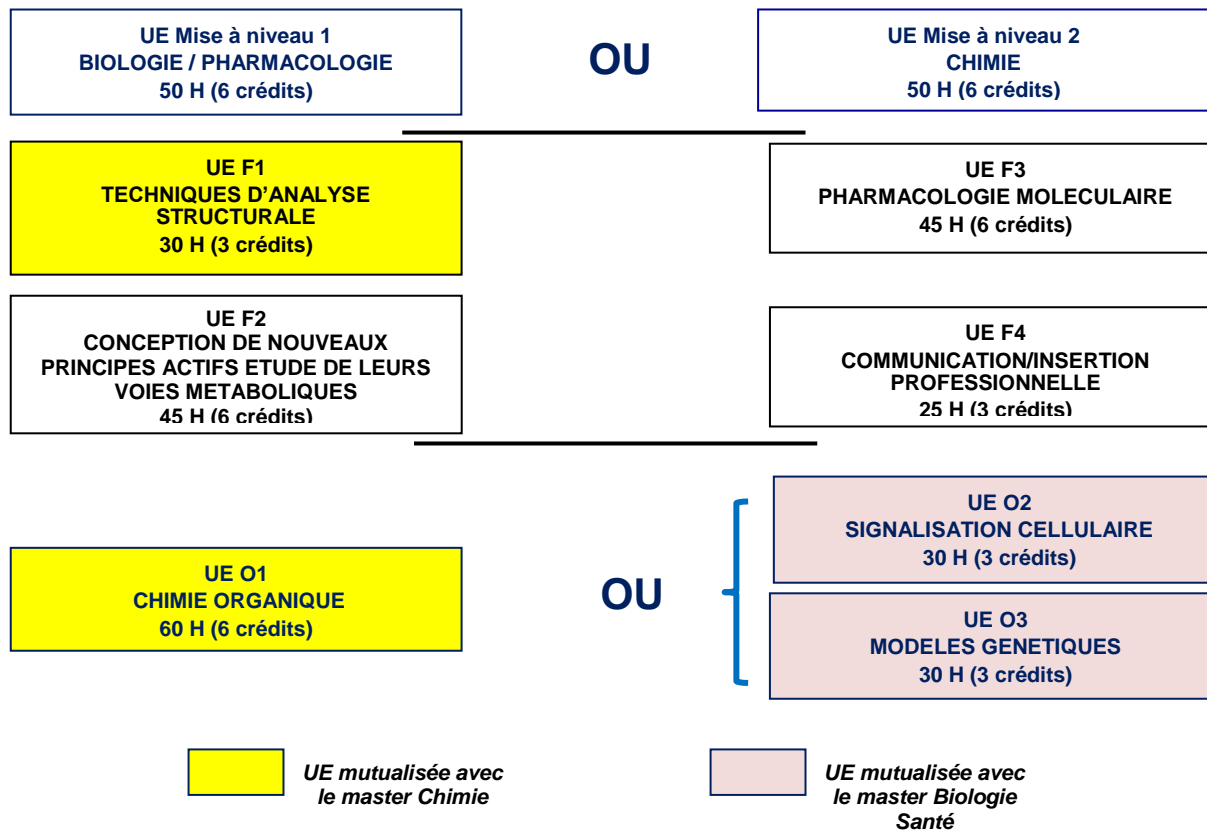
UE Mise à niveau 1
BIOLOGIE / PHARMACOLOGIE
50 H (6 crédits)

OU

UE Mise à niveau 2
CHIMIE
50 H (6 crédits)

UE F1
TECHNIQUES D'ANALYSE STRUCTURALE
30 H (3 crédits)

UE F3
PHARMACOLOGIE MOLECULAIRE
45 H (6 crédits)

UE F2
CONCEPTION DE NOUVEAUX PRINCIPES ACTIFS ETUDE DE LEURS VOIES METABOLIQUES
45 H (6 crédits)

UE F4
COMMUNICATION/INSERTION PROFESSIONNELLE
25 H (3 crédits)

UE O1
CHIMIE ORGANIQUE
60 H (6 crédits)

OU

UE O2
SIGNALISATION CELLULAIRE
30 H (3 crédits)

UE O3
MODELES GENETIQUES
30 H (3 crédits)

UE mutualisée avec le master Chimie

UE mutualisée avec le master Biologie Santé